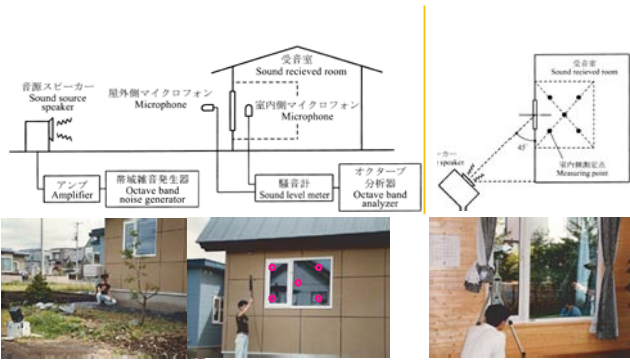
音源スピーカー
Sound source speaker

屋外側マイクロフォン
Microphone

受音室
Sound recieved room

室内側マイクロフォン
Microphone

アンプ
Amplifier

帯域雑音発生器
Octave band noise generator

騒音計
Sound level meter

オクターブ分析器
Octave band analyzer

受音室
Sound recieved room

45°

ーカー
speaker

室内側測定点
Measuring point